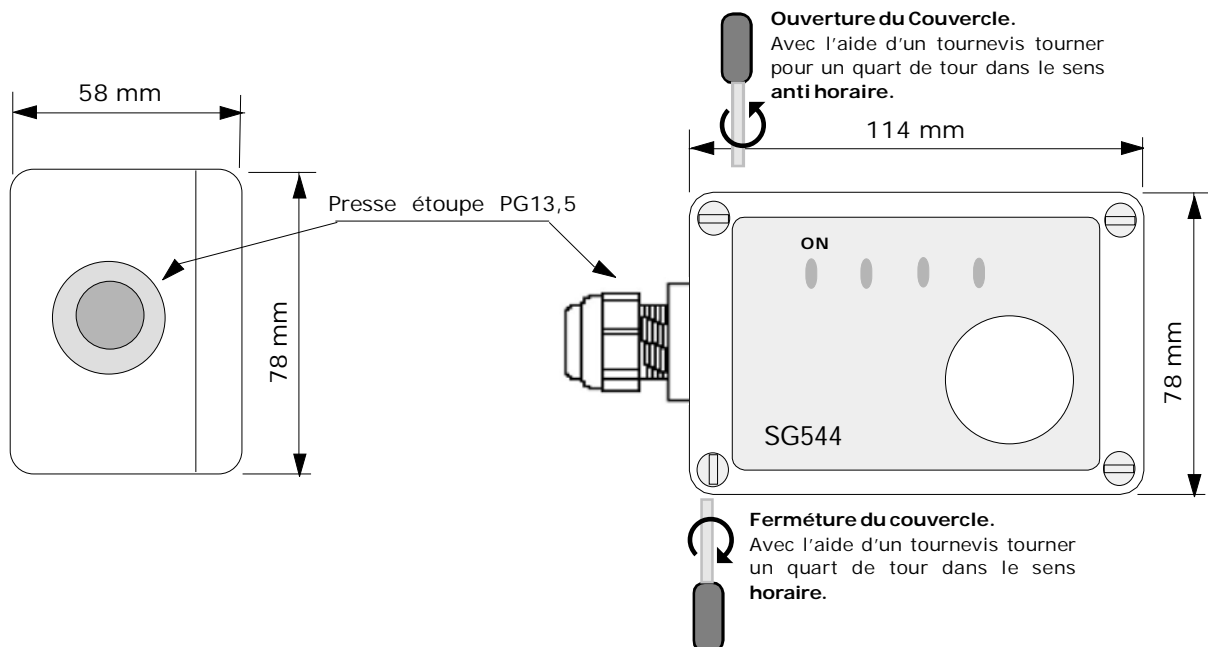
Ouverture du Couvercle.
Avec l'aide d'un tournevis tourner pour un quart de tour dans le sens **anti horaire.**

58 mm

114 mm

Presse étoupe PG13,5

ON

78 mm

78 mm

SG544

Ferméture du couvercle.
Avec l'aide d'un tournevis tourner un quart de tour dans le sens **horaire.**